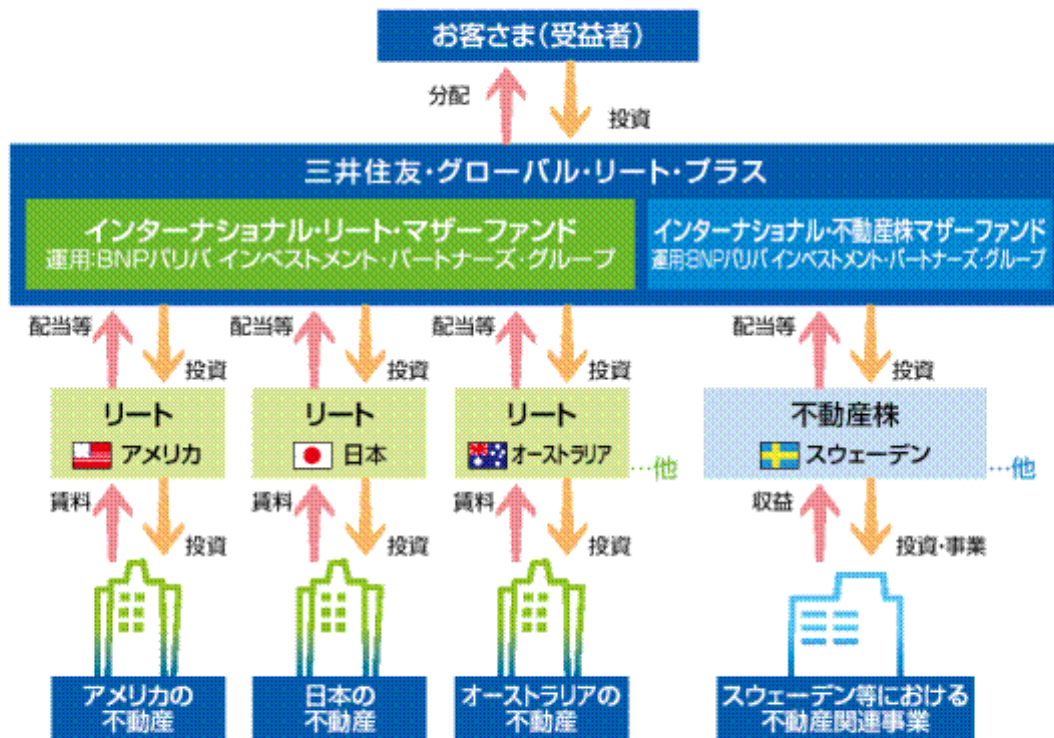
お客さま(受益者)

分配
投資

三井住友・グローバル・リート・プラス

インターナショナル・リート・マザーファンド
運用:BNPパリバ インベストメント・パートナーズ・グループ

インターナショナル・不動産株マザーファンド
運用:BNPパリバ インベストメント・パートナーズ・グループ

配当等
投資
配当等
投資
配当等
投資
配当等
投資

リート
アメリカ

リート
日本

リート
オーストラリア
…他

不動産株
スウェーデン
…他

賃料
投資
賃料
投資
賃料
投資
収益
投資・事業

アメリカの不動産

日本の不動産

オーストラリアの不動産

スウェーデン等における不動産関連事業